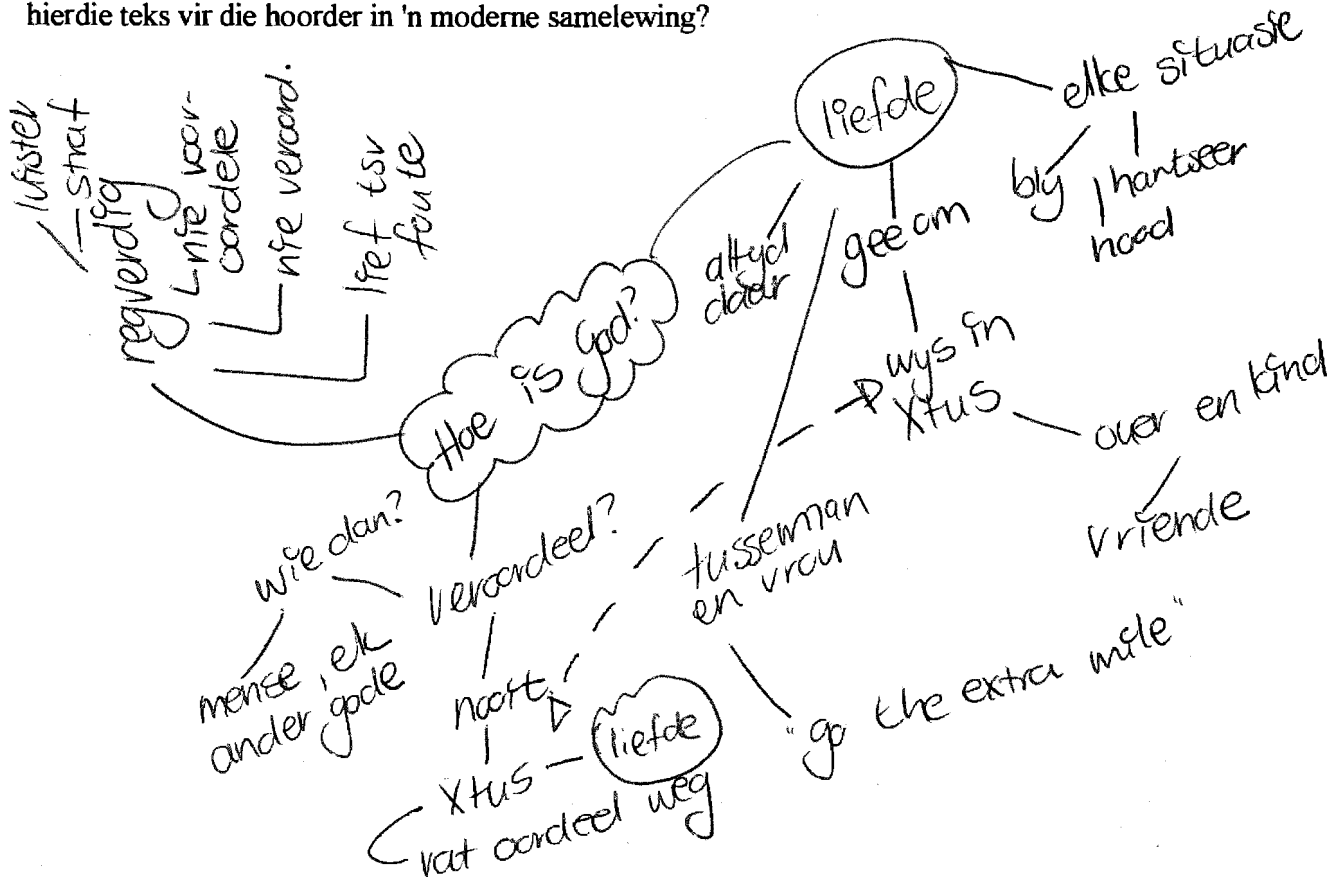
hierdie teks vir die hoorder in 'n moderne samelewing?

regverdig

luister

straf

nie voor-oordele

nie veroord.

lief tsv foute

Hoe is God?

altyd daar

liefde

elke situasie

bly

hantseer nood

gee om

wys in Xtus

ouer en kind

vriende

tussen man en vrou

"go the extra mile"

wie dan?

mense, ek ander gode

veroordeel?

nooit

Xtus

liefde

vat oordeel weg